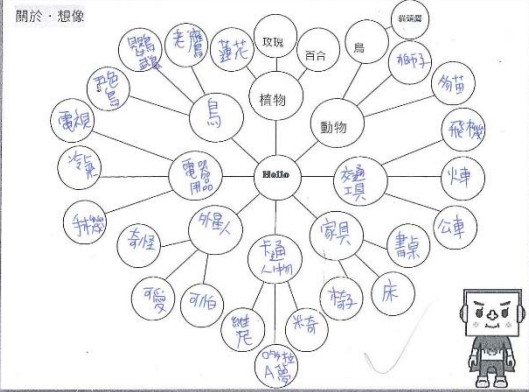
關於・想像

Hello

植物
玫瑰
百合
蓮花

動物
鳥
獅子
蝴蝶
貓

交通工具
飛機
火車
公車

家具
書桌
床
椅子

卡通人物
米奇
哆啦A夢
維尼

外星人
奇怪
可怕
可愛

電器用品
升降機
冷氣
電視
跑步機

鳥
老鷹
鸚鵡